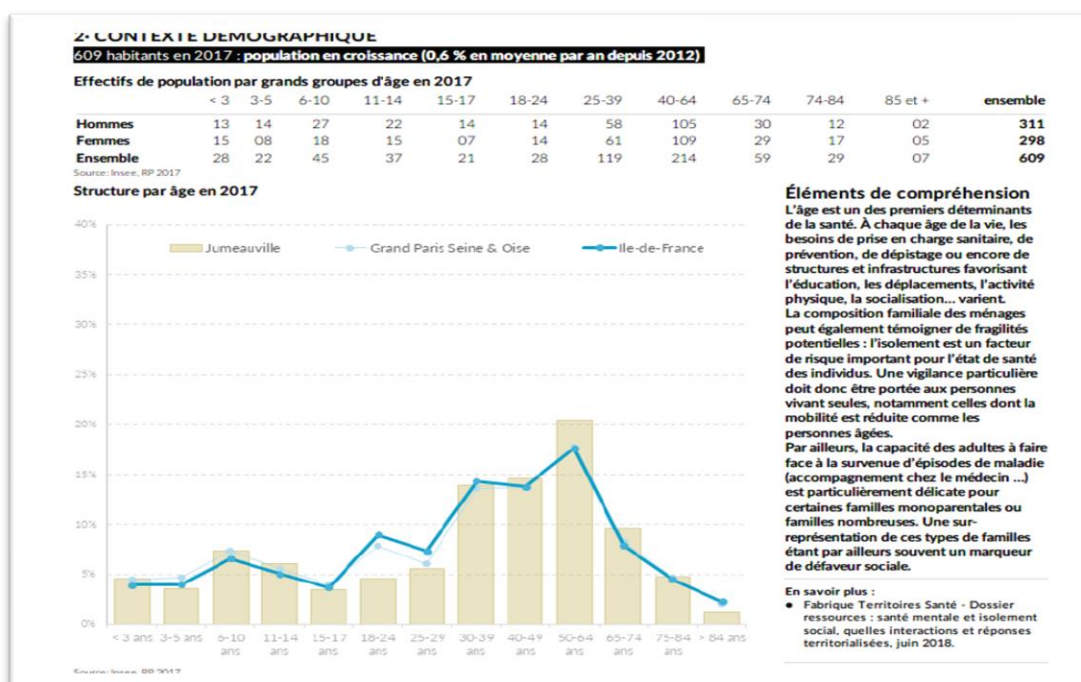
2- CONTEXTE DÉMOGRAPHIQUE
609 habitants en 2017 : population en croissance (0,6 % en moyenne par an depuis 2012)

Effectifs de population par grands groupes d'âge en 2017

| | < 3 | 3-5 | 6-10 | 11-14 | 15-17 | 18-24 | 25-39 | 40-64 | 65-74 | 74-84 | 85 et + | ensemble |
|---|---|---|---|---|---|---|---|---|---|---|---|---|
| Hommes | 13 | 14 | 27 | 22 | 14 | 14 | 58 | 105 | 30 | 12 | 02 | 311 |
| Femmes | 15 | 08 | 18 | 15 | 07 | 14 | 61 | 109 | 29 | 17 | 05 | 298 |
| Ensemble | 28 | 22 | 45 | 37 | 21 | 28 | 119 | 214 | 59 | 29 | 07 | 609 |

Source: Insee, RP 2017

Structure par âge en 2017

40% 35% 30% 25% 20% 15% 10% 5% 0%

Jumeauville Grand Paris Seine & Oise Ile-de-France

< 3 ans 3-5 ans 6-10 ans 11-14 ans 15-17 ans 18-24 ans 25-29 ans 30-39 ans 40-49 ans 50-64 ans 65-74 ans 75-84 ans > 84 ans

Source: Insee, RP 2017

Éléments de compréhension
L'âge est un des premiers déterminants de la santé. À chaque âge de la vie, les besoins de prise en charge sanitaire, de prévention, de dépistage ou encore de structures et infrastructures favorisant l'éducation, les déplacements, l'activité physique, la socialisation... varient.
La composition familiale des ménages peut également témoigner de fragilités potentielles : l'isolement est un facteur de risque important pour l'état de santé des individus. Une vigilance particulière doit donc être portée aux personnes vivant seules, notamment celles dont la mobilité est réduite comme les personnes âgées.
Par ailleurs, la capacité des adultes à faire face à la survenue d'épisodes de maladie (accompagnement chez le médecin ...) est particulièrement délicate pour certaines familles monoparentales ou familles nombreuses. Une surreprésentation de ces types de familles étant par ailleurs souvent un marqueur de défaveur sociale.

En savoir plus :
• Fabrique Territoires Santé - Dossier ressources : santé mentale et isolement social, quelles interactions et réponses territorialisées, juin 2018.